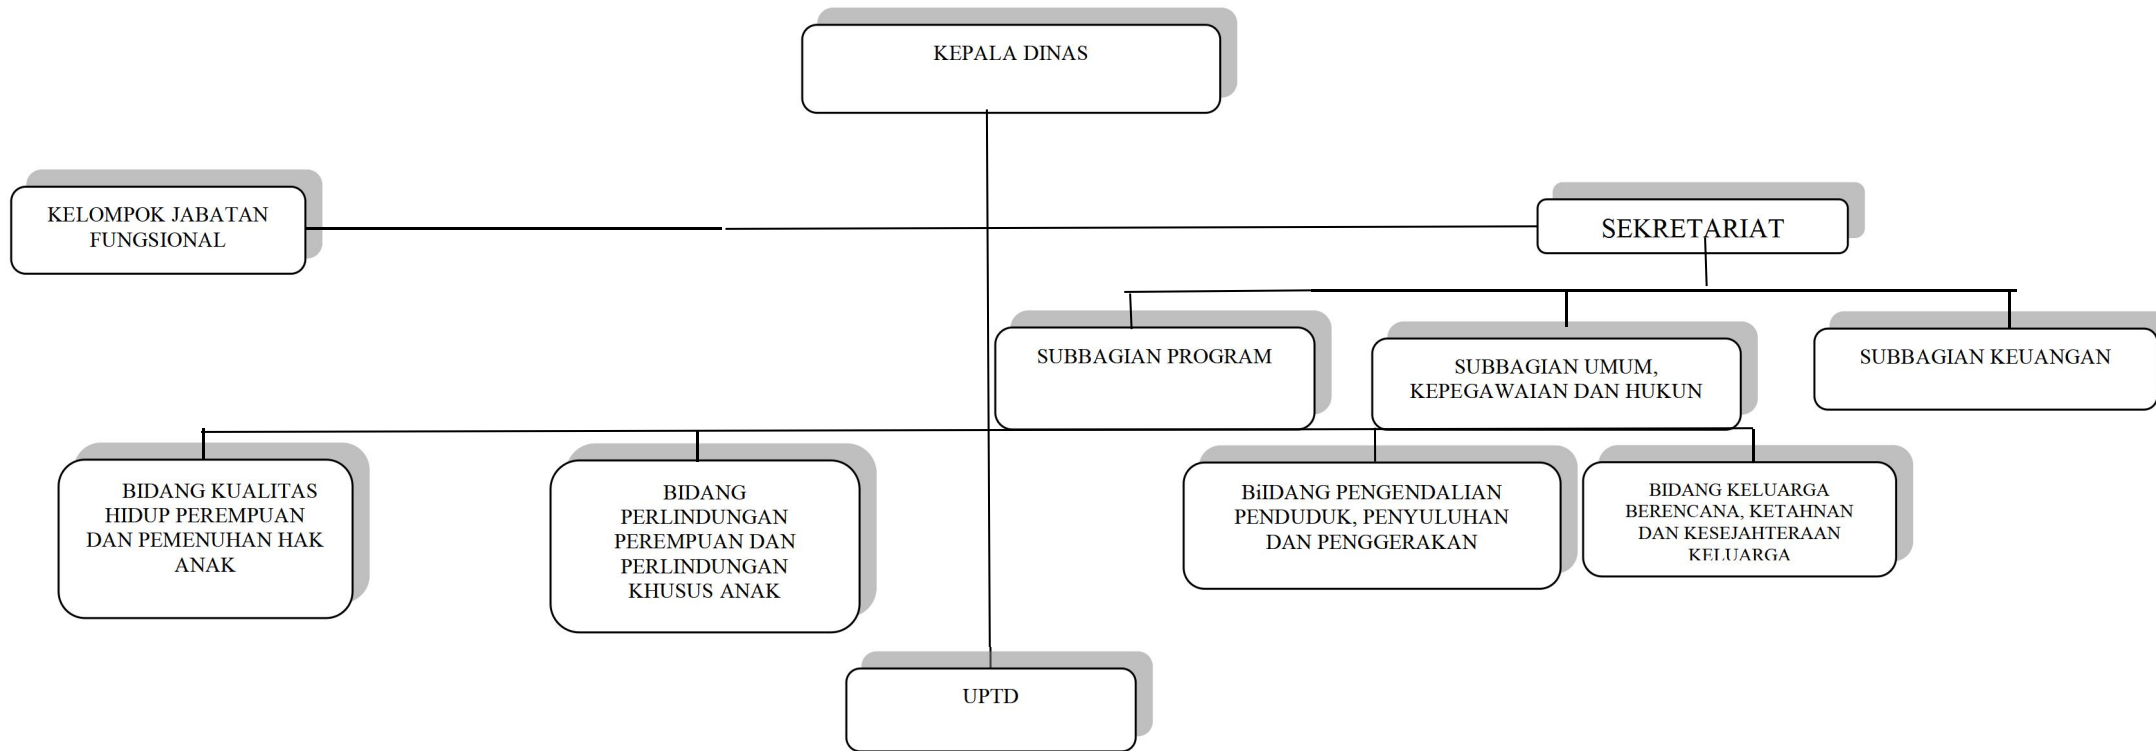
KEPALA DINAS

KELOMPOK JABATAN FUNGSIONAL

SEKRETARIAT

SUBBAGIAN PROGRAM

SUBBAGIAN UMUM, KEPEGAWAIAN DAN HUKUN

SUBBAGIAN KEUANGAN

BIDANG KUALITAS HIDUP PEREMPUAN DAN PEMENUHAN HAK ANAK

BIDANG PERLINDUNGAN PEREMPUAN DAN PERLINDUNGAN KHUSUS ANAK

BiIDANG PENGENDALIAN PENDUDUK, PENYULUHAN DAN PENGGERAKAN

BIDANG KELUARGA BERENCANA, KETAHNAN DAN KESEJAHTERAAN KELUARGA

UPTD